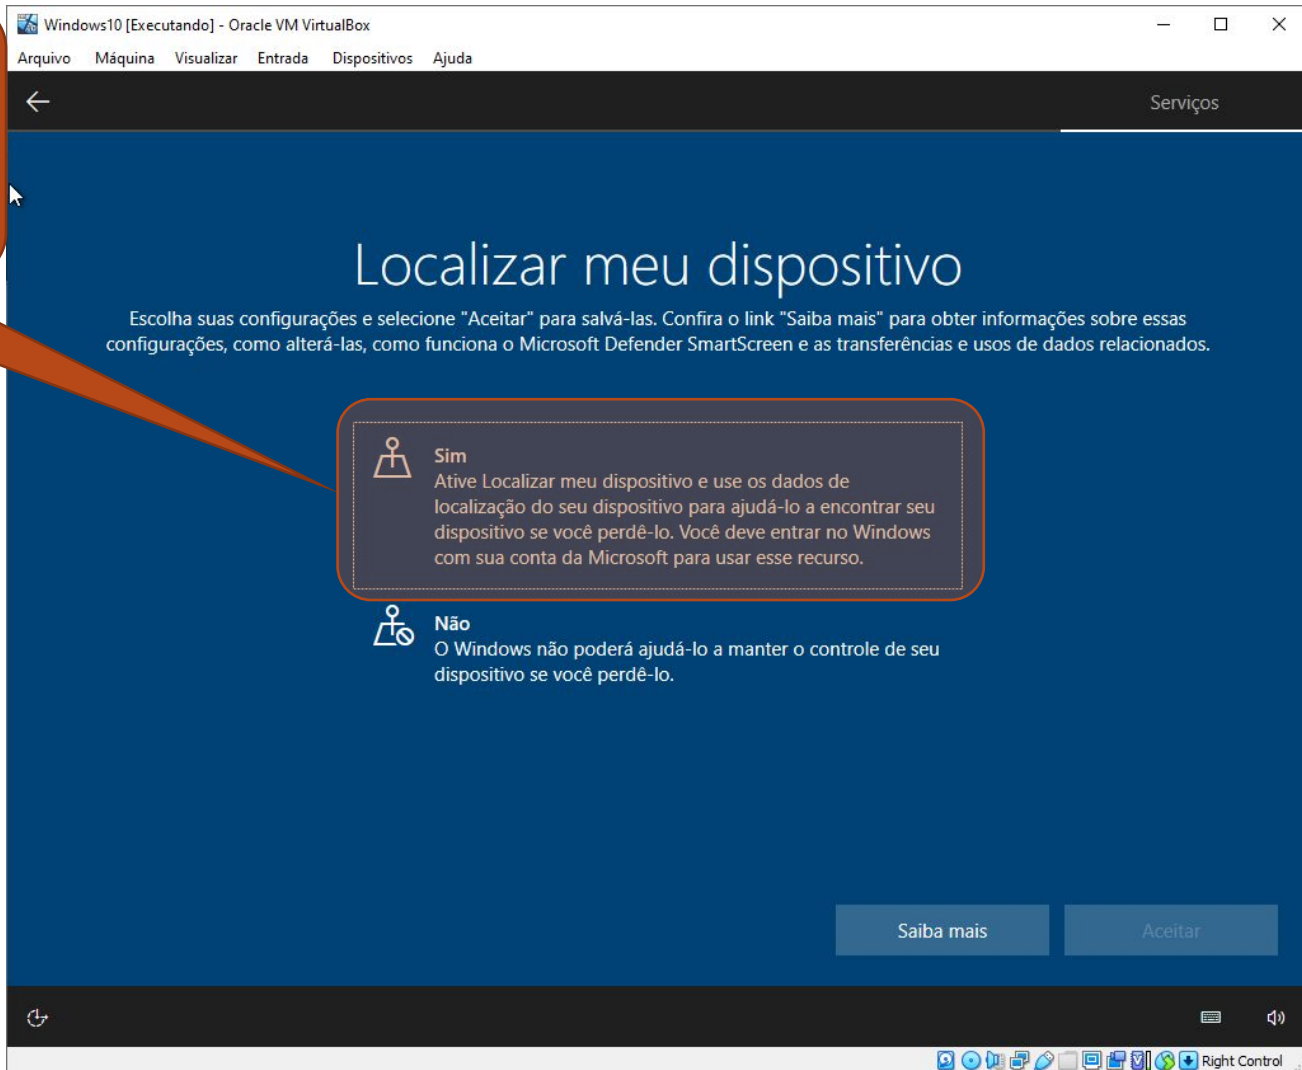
Windows10 [Executando] - Oracle VM VirtualBox

Arquivo Máquina Visualizar Entrada Dispositivos Ajuda

Serviços

Localizar meu dispositivo

Escolha suas configurações e selecione "Aceitar" para salvá-las. Confira o link "Saiba mais" para obter informações sobre essas configurações, como alterá-las, como funciona o Microsoft Defender SmartScreen e as transferências e usos de dados relacionados.

Sim
Ative Localizar meu dispositivo e use os dados de localização do seu dispositivo para ajudá-lo a encontrar seu dispositivo se você perdê-lo. Você deve entrar no Windows com sua conta da Microsoft para usar esse recurso.

Não
O Windows não poderá ajudá-lo a manter o controle de seu dispositivo se você perdê-lo.

Saiba mais

Aceitar

Right Control